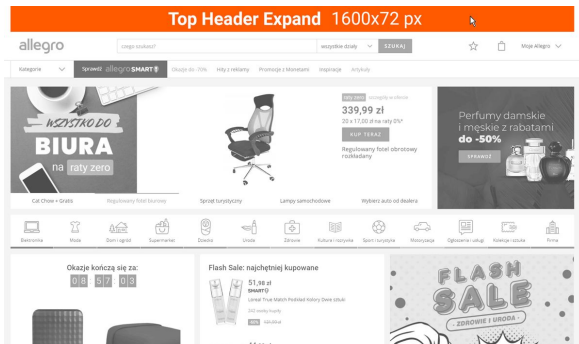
Top Header Expand 1600x72 px

allegro

czego szukasz?

wszystkie działy

SZUKAJ

Moje Allegro

Kategorie

Sprawdź allegro SMART!

Okazje do -70%

Hity z reklamy

Promocje z Monetami

Inspiracje

Artykuły

WSZYSTKO DO

BIURA

na raty zero

339,99 zł

20 x 17,00 zł na raty 0%

KUP TERAZ

Regulowany fotel obrotowy rozkładany

Perfumy damskie i męskie z rabatami do -50%

SPRAWDŹ

Cut Chase + Gratis

Regulowany fotel biurowy

Sprzęt turystyczny

Lampy samochodowe

Wybierz auto od dealera

Elektronika

Moda

Dom i ogród

Supermarket

Dziecko

Uroda

Zdrowie

Kultura i rozrywka

Sport i turystyka

Motoryzacja

Ogłoszenia i usługi

Kolekcje i sztuka

Firma

Okazje kończą się za:

08 : 57 : 03

Flash Sale: najchętniej kupowane

51,98 zł

SMART!

Loreal True Match Podkład Kolory Dwie sztuki

FLASH SALE

ZDROWIE I URODA